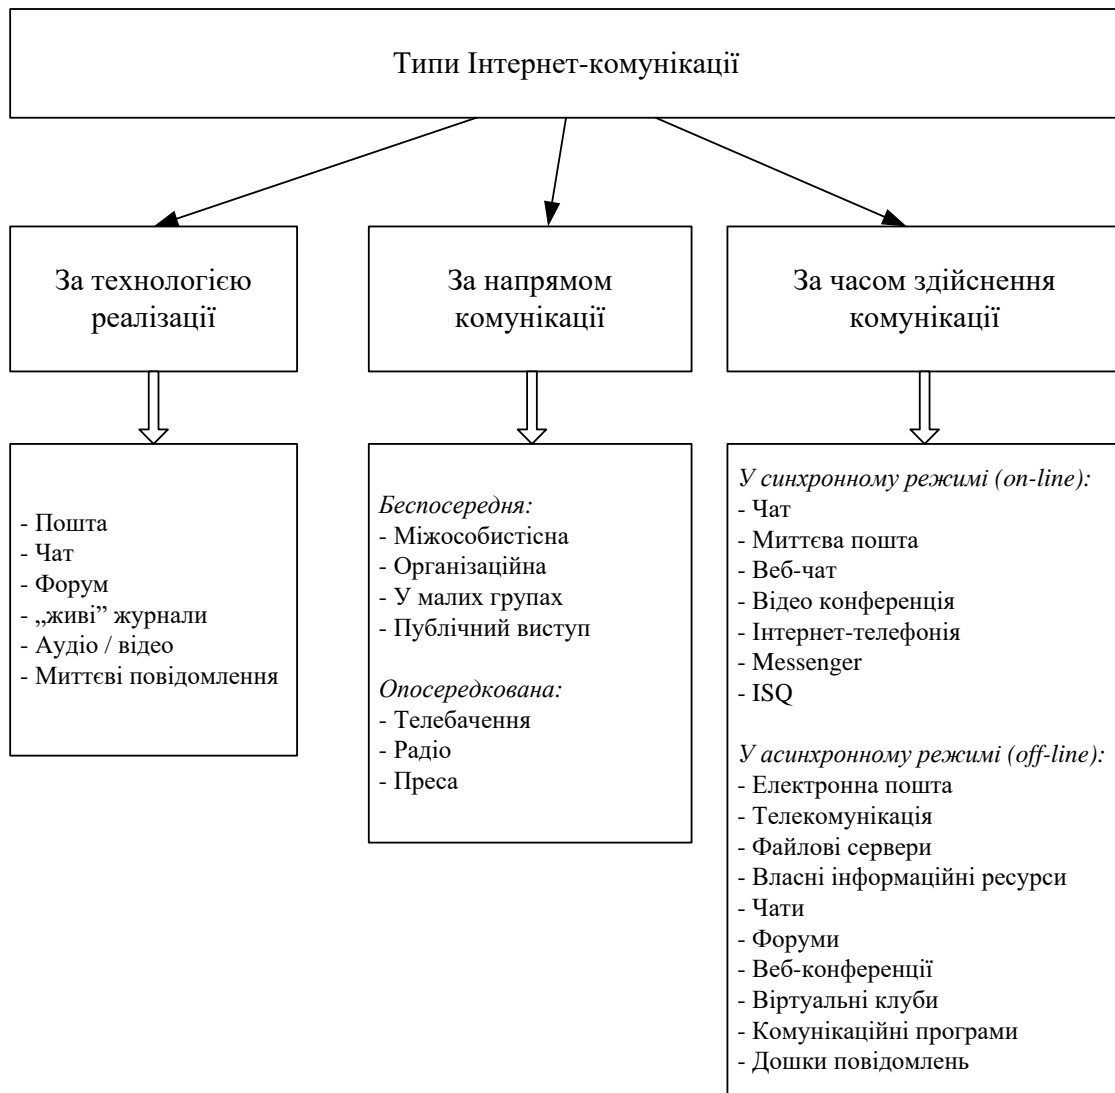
Типи Інтернет-комунікації

За технологією реалізації

За напрямом комунікації

За часом здійснення комунікації

- Пошта
- Чат
- Форум
- „живі” журнали
- Аудіо / відео
- Миттєві повідомлення

*Беспосередня:*
- Міжособистісна
- Організаційна
- У малих групах
- Публічний виступ

*Опосередкована:*
- Телебачення
- Радіо
- Преса

*У синхронному режимі (on-line):*
- Чат
- Миттєва пошта
- Веб-чат
- Відео конференція
- Інтернет-телефонія
- Messenger
- ISQ

*У асинхронному режимі (off-line):*
- Електронна пошта
- Телекомунікація
- Файлові сервери
- Власні інформаційні ресурси
- Чати
- Форуми
- Веб-конференції
- Віртуальні клуби
- Комунікаційні програми
- Дошки повідомлень